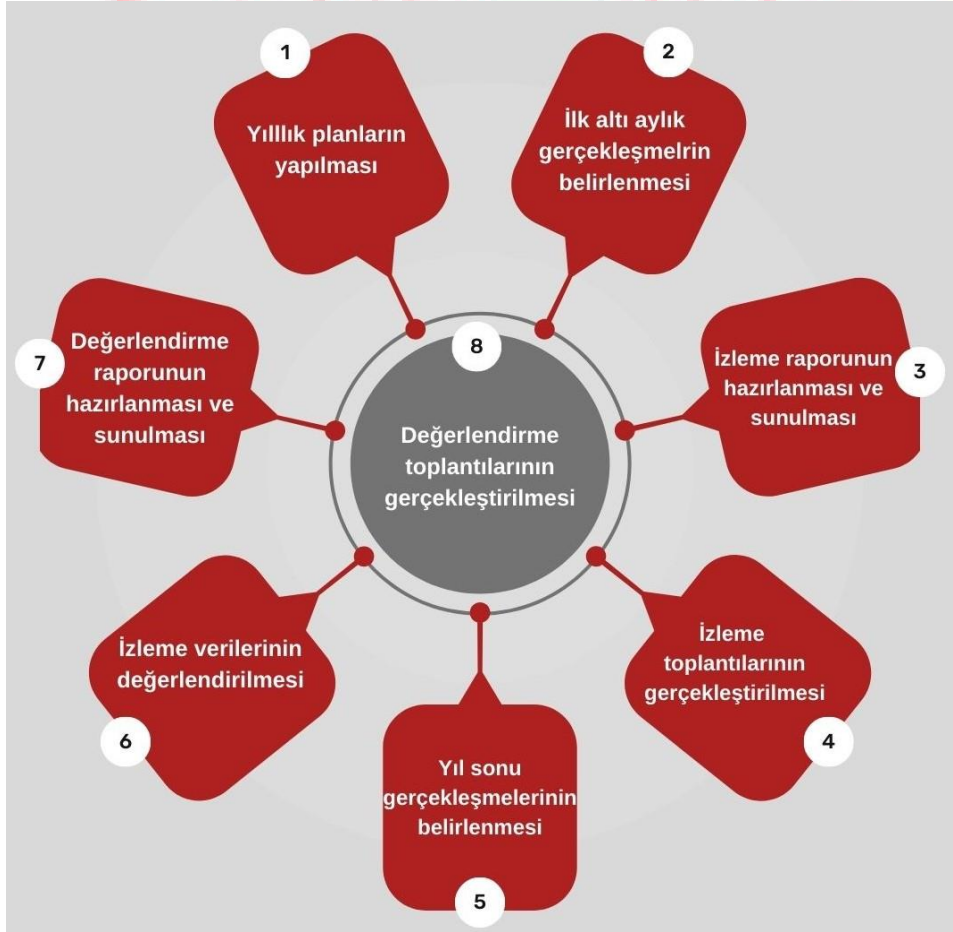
1
Yılllık planların yapılması

2
İlk altı aylık gerçekleşmelrin belirlenmesi

3
İzleme raporunun hazırlanması ve sunulması

4
İzleme toplantılarının gerçekleştirilmesi

5
Yıl sonu gerçekleşmelerinin belirlenmesi

6
İzleme verilerinin değerlendirilmesi

7
Değerlendirme raporunun hazırlanması ve sunulması

8
Değerlendirme toplantılarının gerçekleştirilmesi